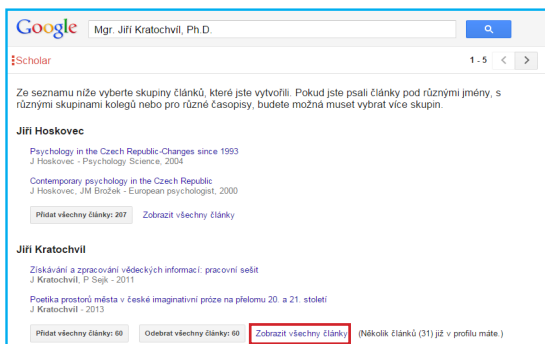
Google Mgr. Jiří Kratochvíl, Ph.D.

Scholar

1 - 5

Ze seznamu níže vyberte skupiny článků, které jste vytvořili. Pokud jste psali články pod různými jmény, s různými skupinami kolegů nebo pro různé časopisy, budete možná muset vybrat více skupin.

Jiří Hoskovec

Psychology in the Czech Republic-Changes since 1993
J Hoskovec - Psychology Science, 2004

Contemporary psychology in the Czech Republic
J Hoskovec, JM Brožek - European psychologist, 2000

Přidat všechny články: 207 Zobrazit všechny články

Jiří Kratochvíl

Získávání a zpracování vědeckých informací: pracovní sešit
J Kratochvíl, P Sejk - 2011

Poetika prostorů města v české imaginativní próze na přelomu 20. a 21. století
J Kratochvíl - 2013

Přidat všechny články: 60 Odebrat všechny články: 60 Zobrazit všechny články (Několik článků (31) již v profilu máte.)